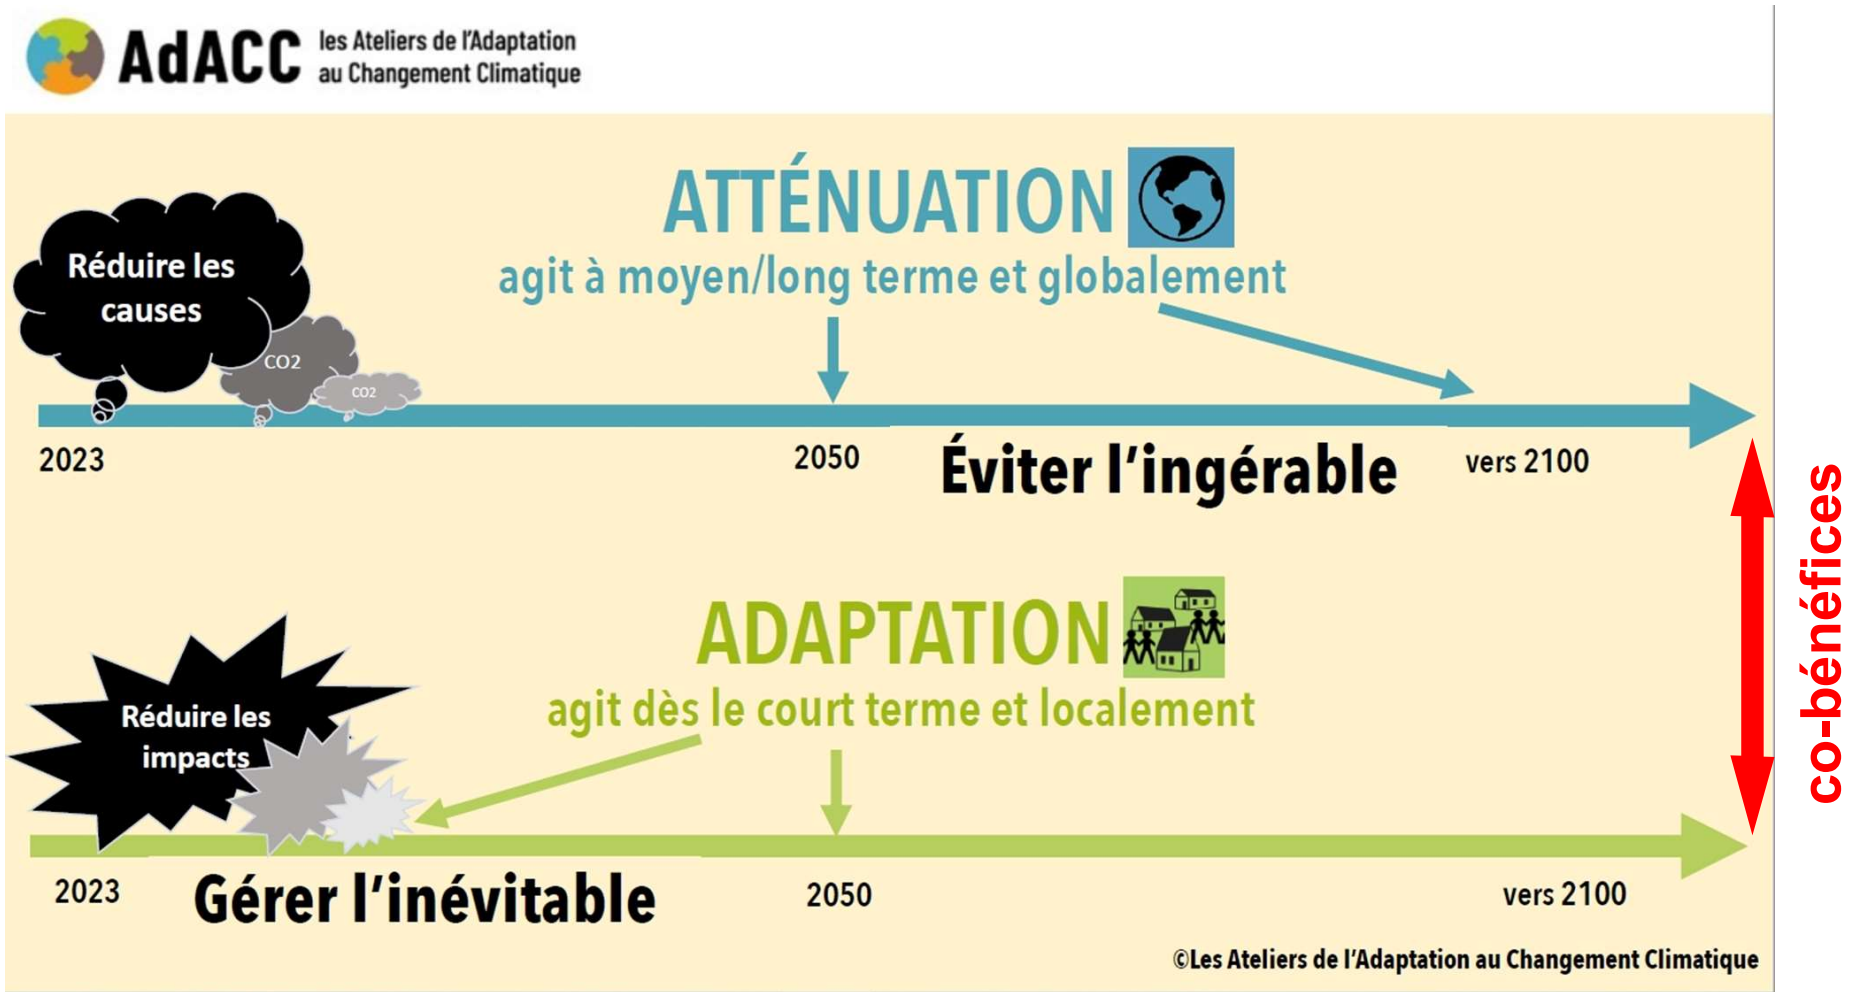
AdACC les Ateliers de l'Adaptation au Changement Climatique

ATTÉNUATION
agit à moyen/long terme et globalement

Réduire les causes

CO2

CO2

2023

2050

Éviter l'ingérable

vers 2100

ADAPTATION
agit dès le court terme et localement

Réduire les impacts

2023

Gérer l'inévitable

2050

vers 2100

co-bénéfices

©Les Ateliers de l'Adaptation au Changement Climatique